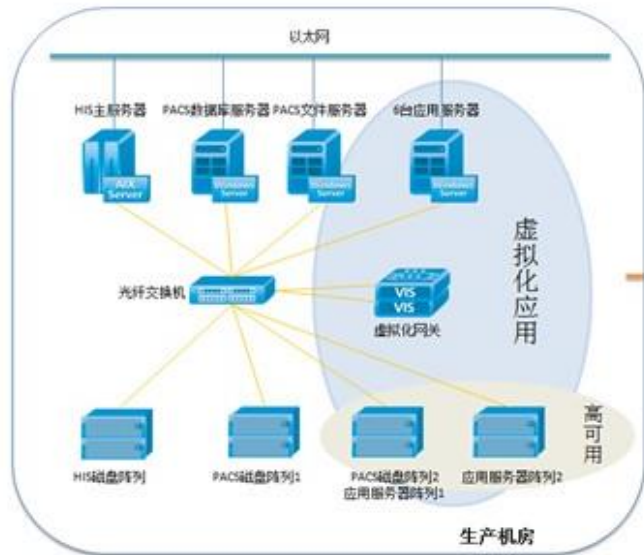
以太网

HIS主服务器
PACS数据库服务器
PACS文件服务器
6台应用服务器

AIX Server
Windows Server
Windows Server
Windows Server

虚拟化应用

光纤交换机

VIS
VIS
虚拟化网关

高可用

HIS磁盘阵列
PACS磁盘阵列1
PACS磁盘阵列2
应用服务器阵列1
应用服务器阵列2

生产机房